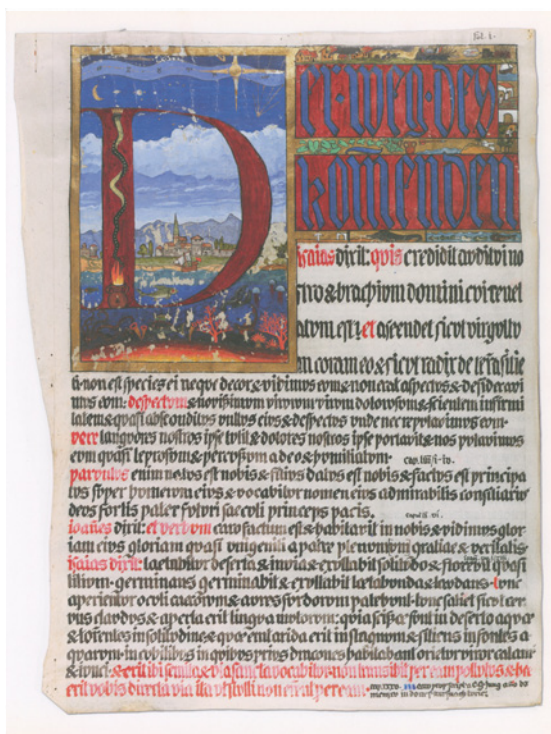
fol. 1.

ER WEG DES KOMENDEN

Isaias dixit: quis credidit auditui nostro & brachium domini cui revelatum est? et ascendet sicut virgultum coram eo & sicut radix de terra sitienti non est species ei neque decor & vidimus eum & non erat aspectus & desideravimus eum: despectum & novissimum virorum virum dolorum & scientem infirmitatem & quasi absconditus vultus eius & despectus unde nec reputavimus eum. Vere languores nostros ipse tulit & dolores nostros ipse portavit & nos putavimus eum quasi leprosum & percussum a deo & humiliatum. cap. liiii. liii.

Parvulus enim natus est nobis & filius datus est nobis & factus est principatus super humerum eius & vocabitur nomen eius admirabilis consiliarius deus fortis pater futuri saeculi princeps pacis. cap. ix. vi.

Ioannes dixit: et verbum caro factum est & habitavit in nobis & vidimus gloriam eius gloriam quasi unigeniti a patre plenum gratiae & veritatis. Isaias dixit: laetabitur deserta & invia & exultabit solitudo & florebit quasi lilium germinans germinabit & exultabit laetabunda & laudans. tunc aperientur oculi caecorum & aures surdorum patebunt. tunc saliet sicut cervus claudus & aperta erit lingua mutorum: quia scissae sunt in deserto aquae & torrentes in solitudine & quae erat arida erit in stagnum & sitiens in fontes aquarum. in cubilibus in quibus prius dracones habitabant orietur viror calami & iunci. & erit ibi semita & via sancta vocabitur non transibit per eam pollutus & haec erit vobis directa via ita ut stulti non errent per eam. cap. xxxv. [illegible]